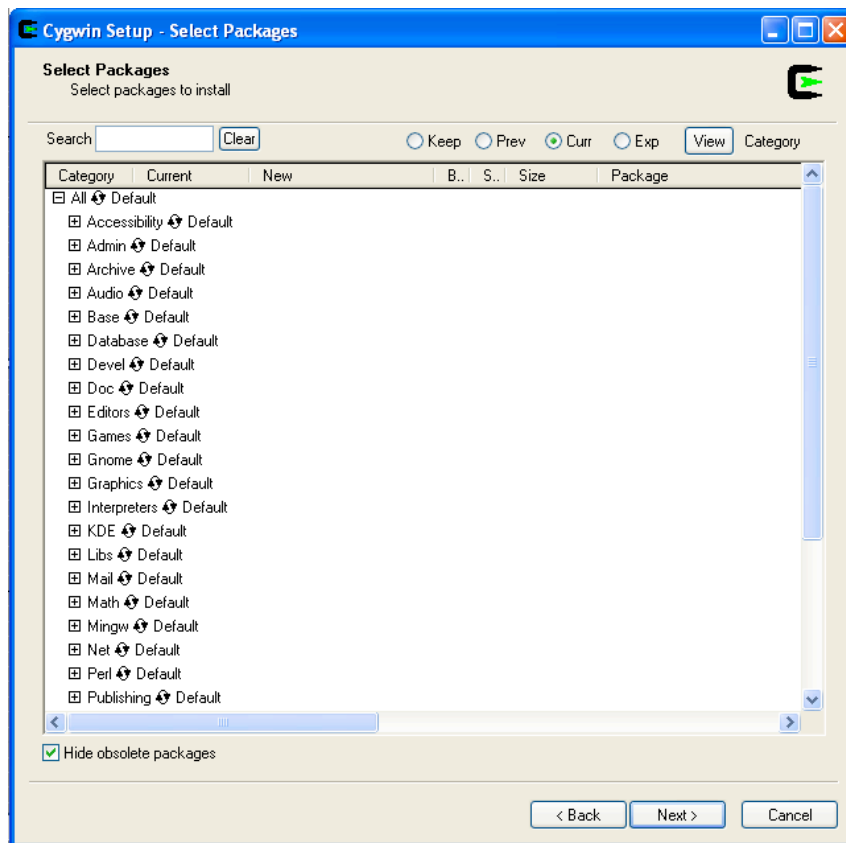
Cygwin Setup - Select Packages

Select Packages
Select packages to install

Search [ ] Clear ○ Keep ○ Prev ● Curr ○ Exp View Category

| Category | Current | New | B.. | S.. | Size | Package |
|---|---|---|---|---|---|---|

⊟ All Default
⊞ Accessibility Default
⊞ Admin Default
⊞ Archive Default
⊞ Audio Default
⊞ Base Default
⊞ Database Default
⊞ Devel Default
⊞ Doc Default
⊞ Editors Default
⊞ Games Default
⊞ Gnome Default
⊞ Graphics Default
⊞ Interpreters Default
⊞ KDE Default
⊞ Libs Default
⊞ Mail Default
⊞ Math Default
⊞ Mingw Default
⊞ Net Default
⊞ Perl Default
⊞ Publishing Default

Hide obsolete packages

< Back Next > Cancel